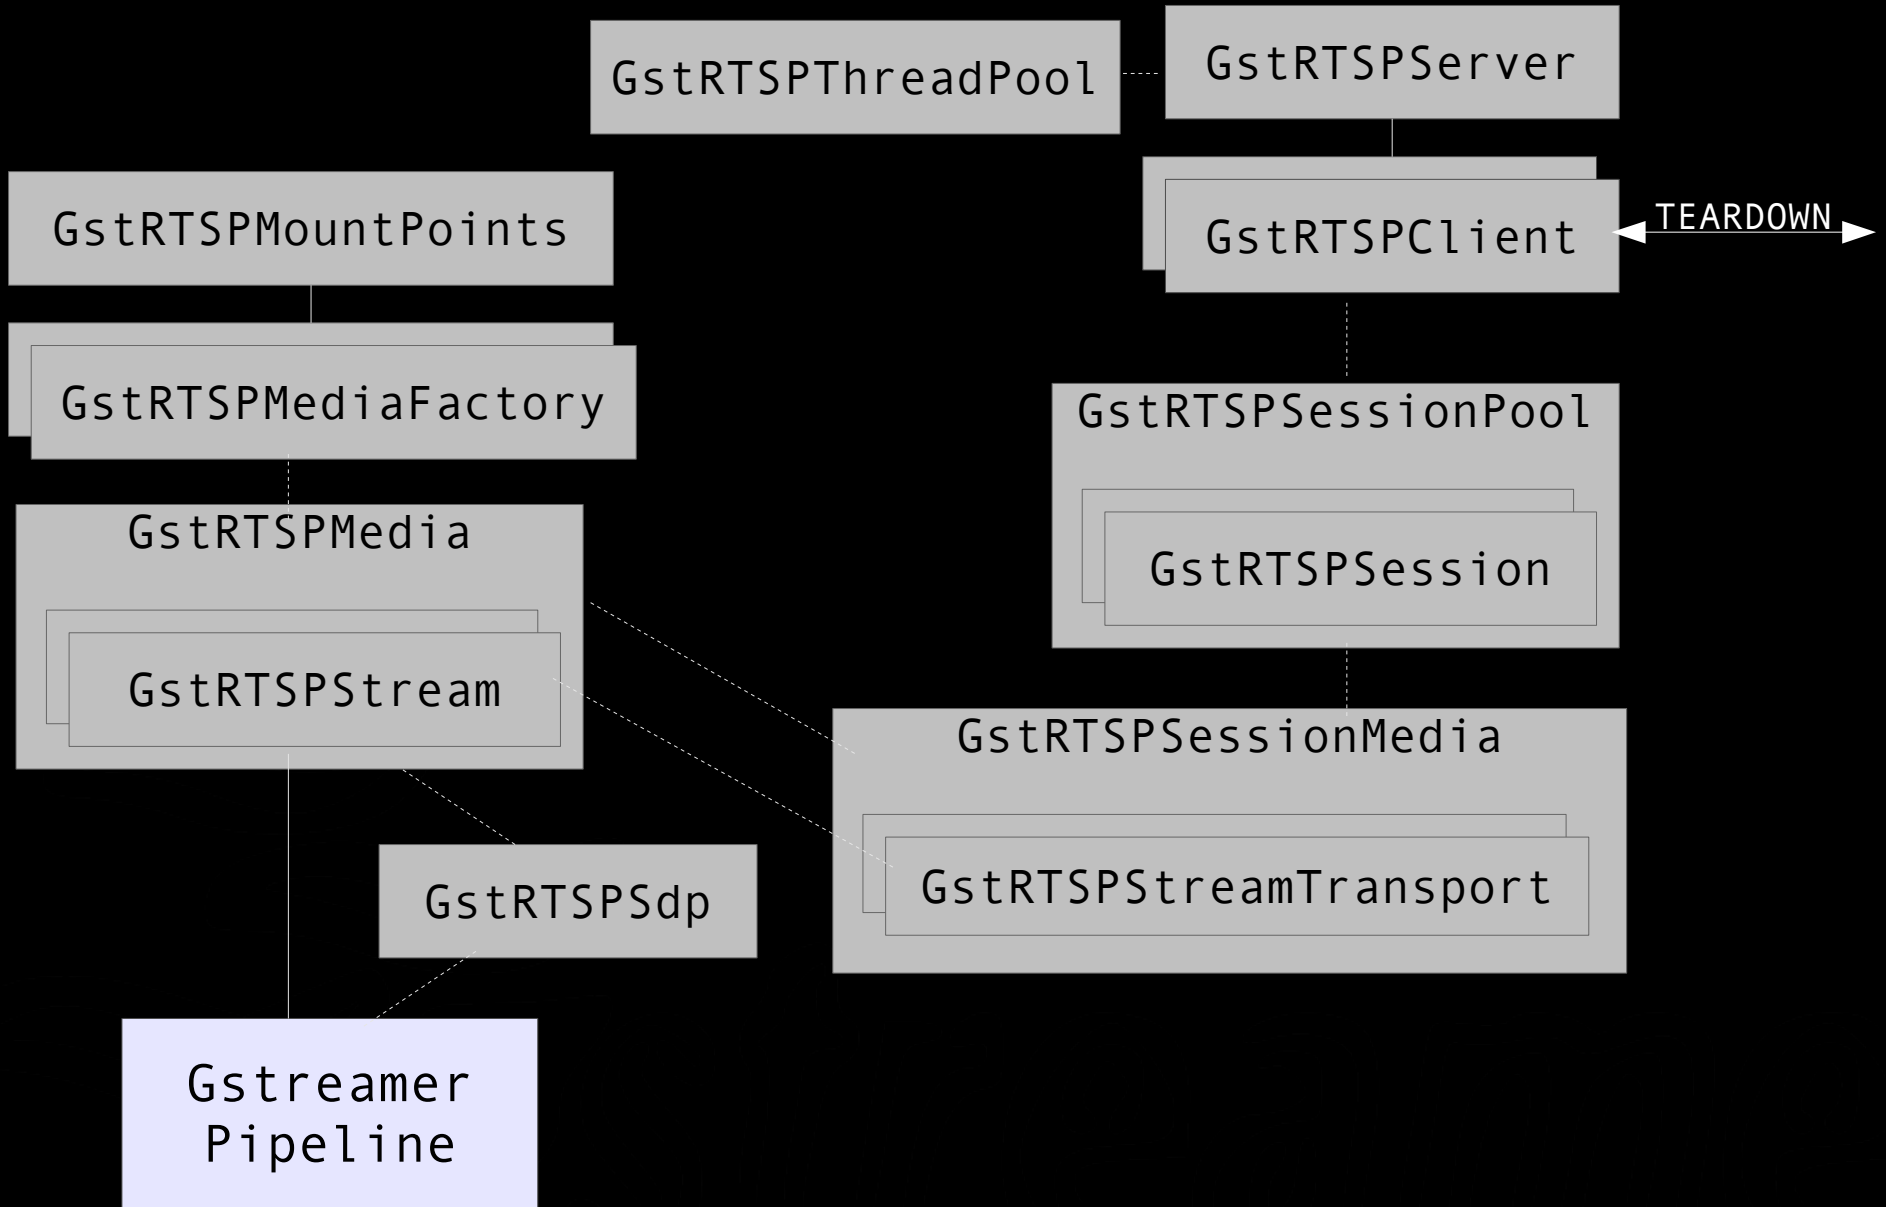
GstRTSPThreadPool

GstRTSPServer

GstRTSPMountPoints

GstRTSPClient

TEARDOWN

GstRTSPMediaFactory

GstRTSPSessionPool

GstRTSPMedia

GstRTSPSession

GstRTSPStream

GstRTSPSessionMedia

GstRTSPSdp

GstRTSPStreamTransport

Gstreamer Pipeline